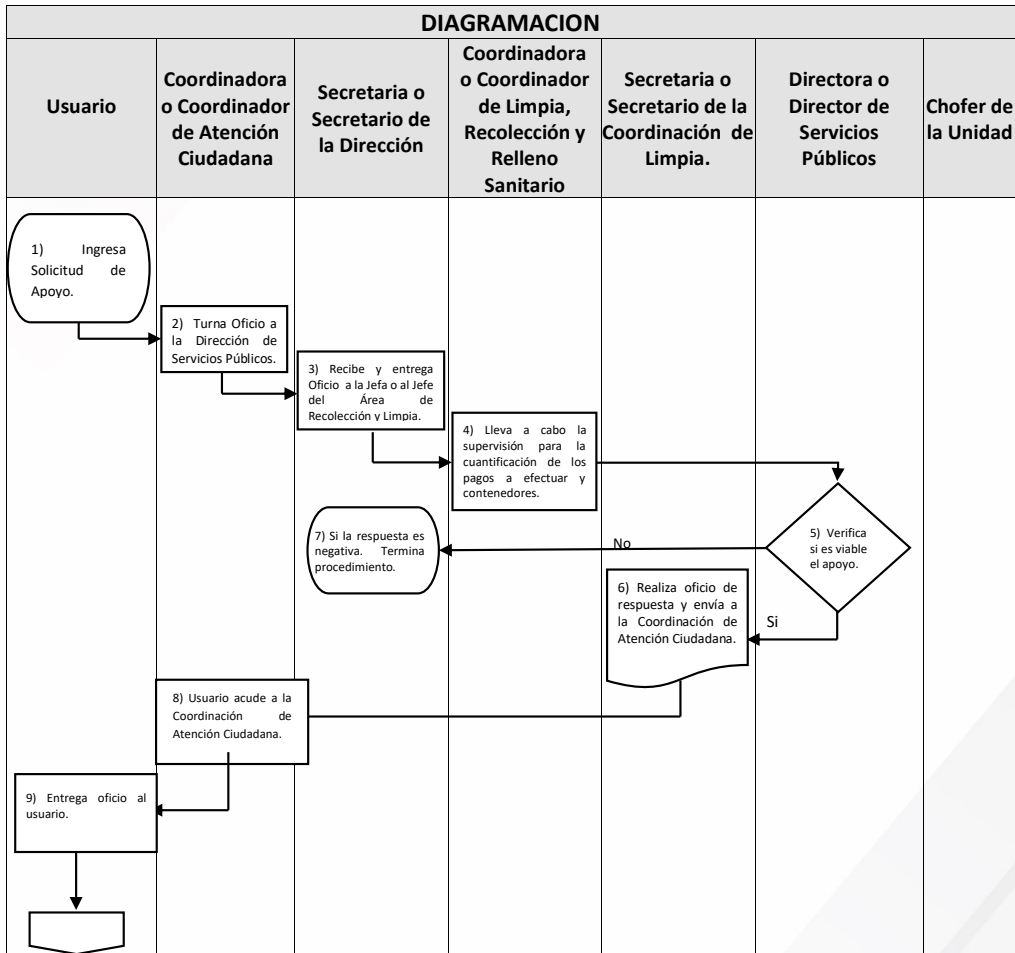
DIAGRAMACION

| Usuario | Coordinadora o Coordinador de Atención Ciudadana | Secretaria o Secretario de la Dirección | Coordinadora o Coordinador de Limpia, Recolección y Relleno Sanitario | Secretaria o Secretario de la Coordinación de Limpia. | Directora o Director de Servicios Públicos | Chofer de la Unidad |
|---|---|---|---|---|---|---|

1) Ingresa Solicitud de Apoyo.

2) Turna Oficio a la Dirección de Servicios Públicos.

3) Recibe y entrega Oficio a la Jefa o al Jefe del Área de Recolección y Limpia.

4) Lleva a cabo la supervisión para la cuantificación de los pagos a efectuar y contenedores.

5) Verifica si es viable el apoyo.

No

7) Si la respuesta es negativa. Termina procedimiento.

Si

6) Realiza oficio de respuesta y envía a la Coordinación de Atención Ciudadana.

8) Usuario acude a la Coordinación de Atención Ciudadana.

9) Entrega oficio al usuario.